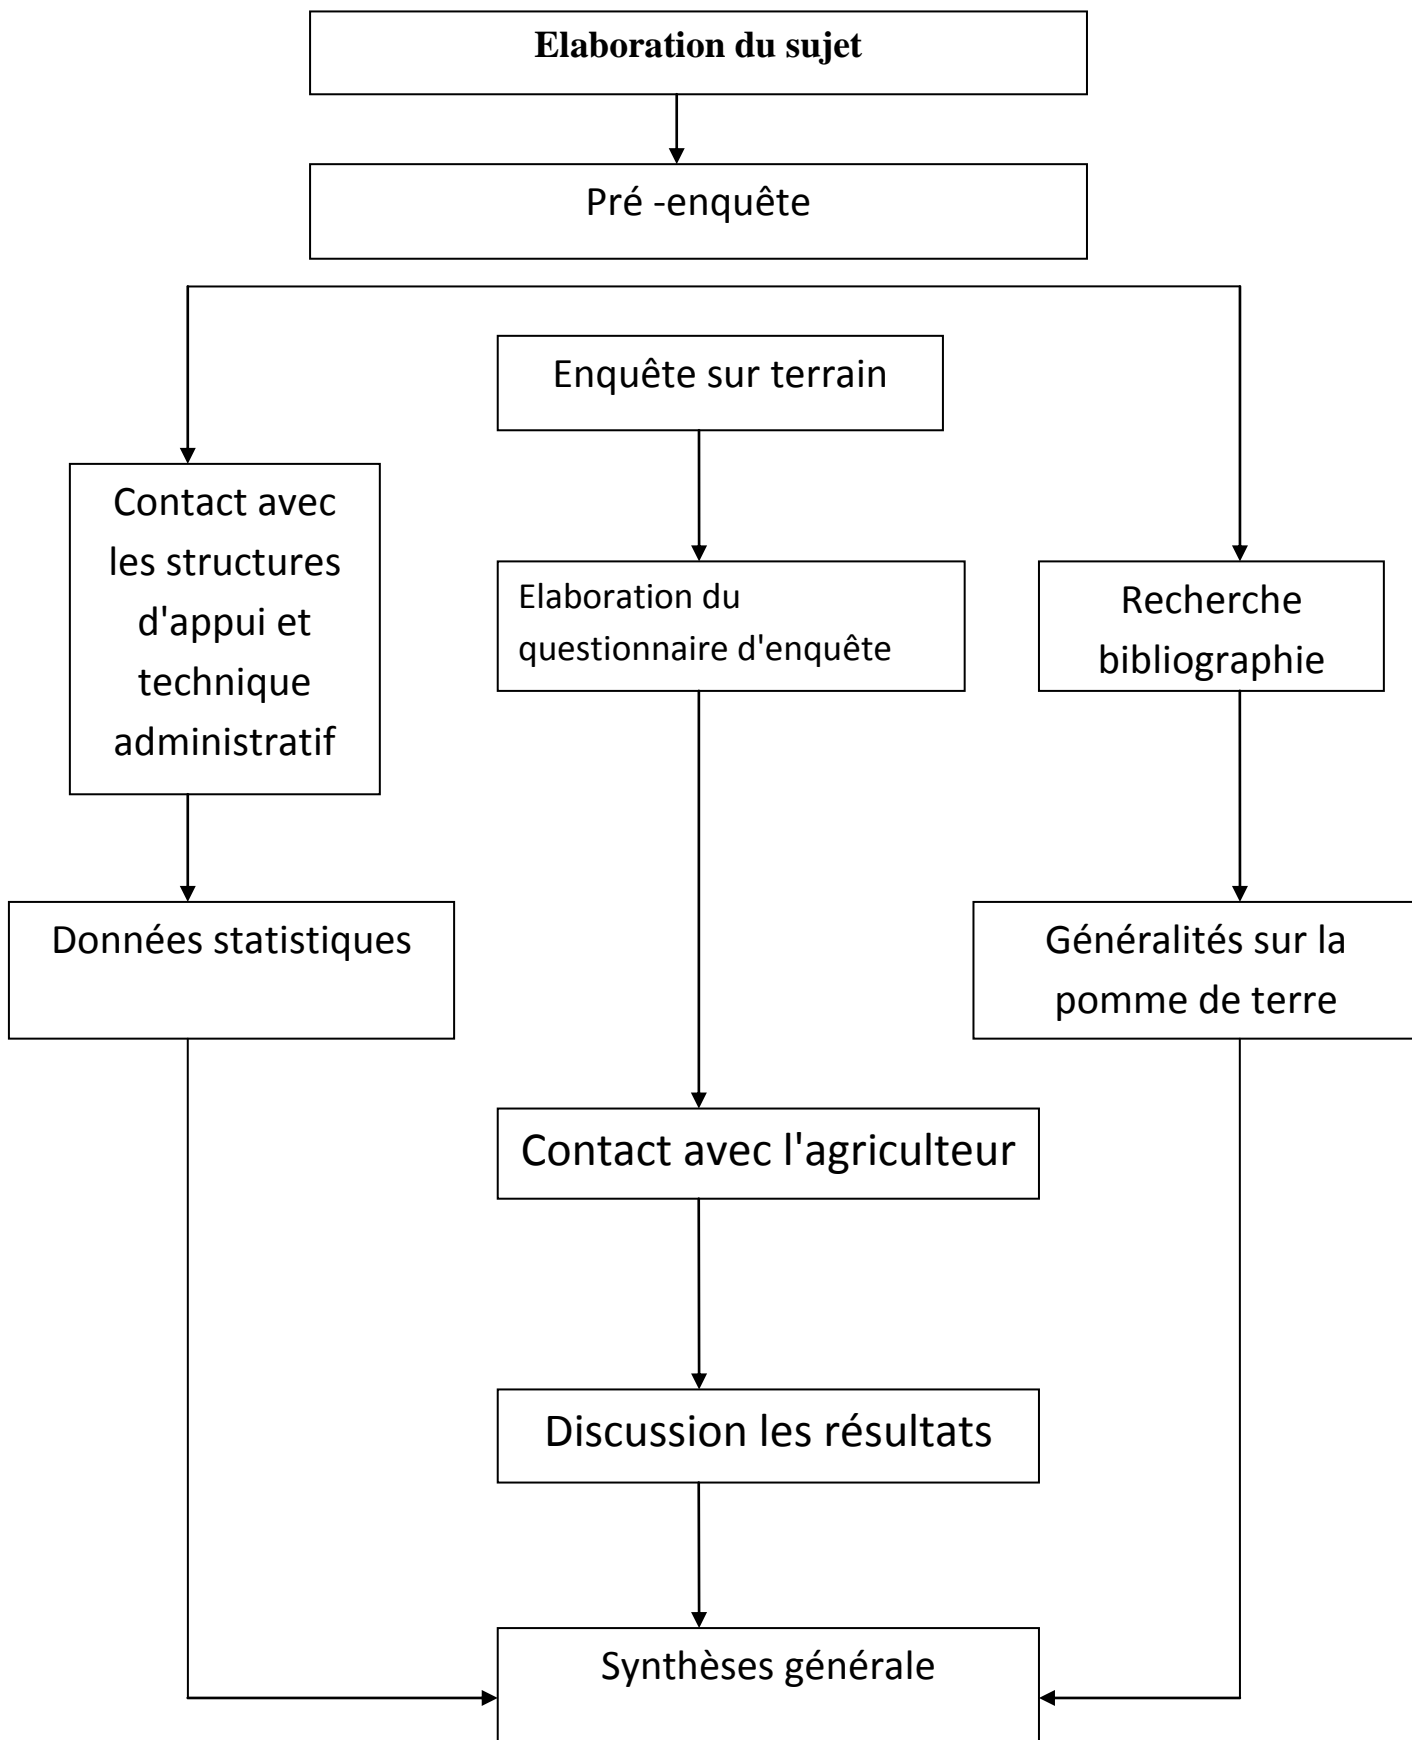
Elaboration du sujet

Pré -enquête

Enquête sur terrain

Contact avec les structures d'appui et technique administratif

Elaboration du questionnaire d'enquête

Recherche bibliographie

Données statistiques

Généralités sur la pomme de terre

Contact avec l'agriculteur

Discussion les résultats

Synthèses générale